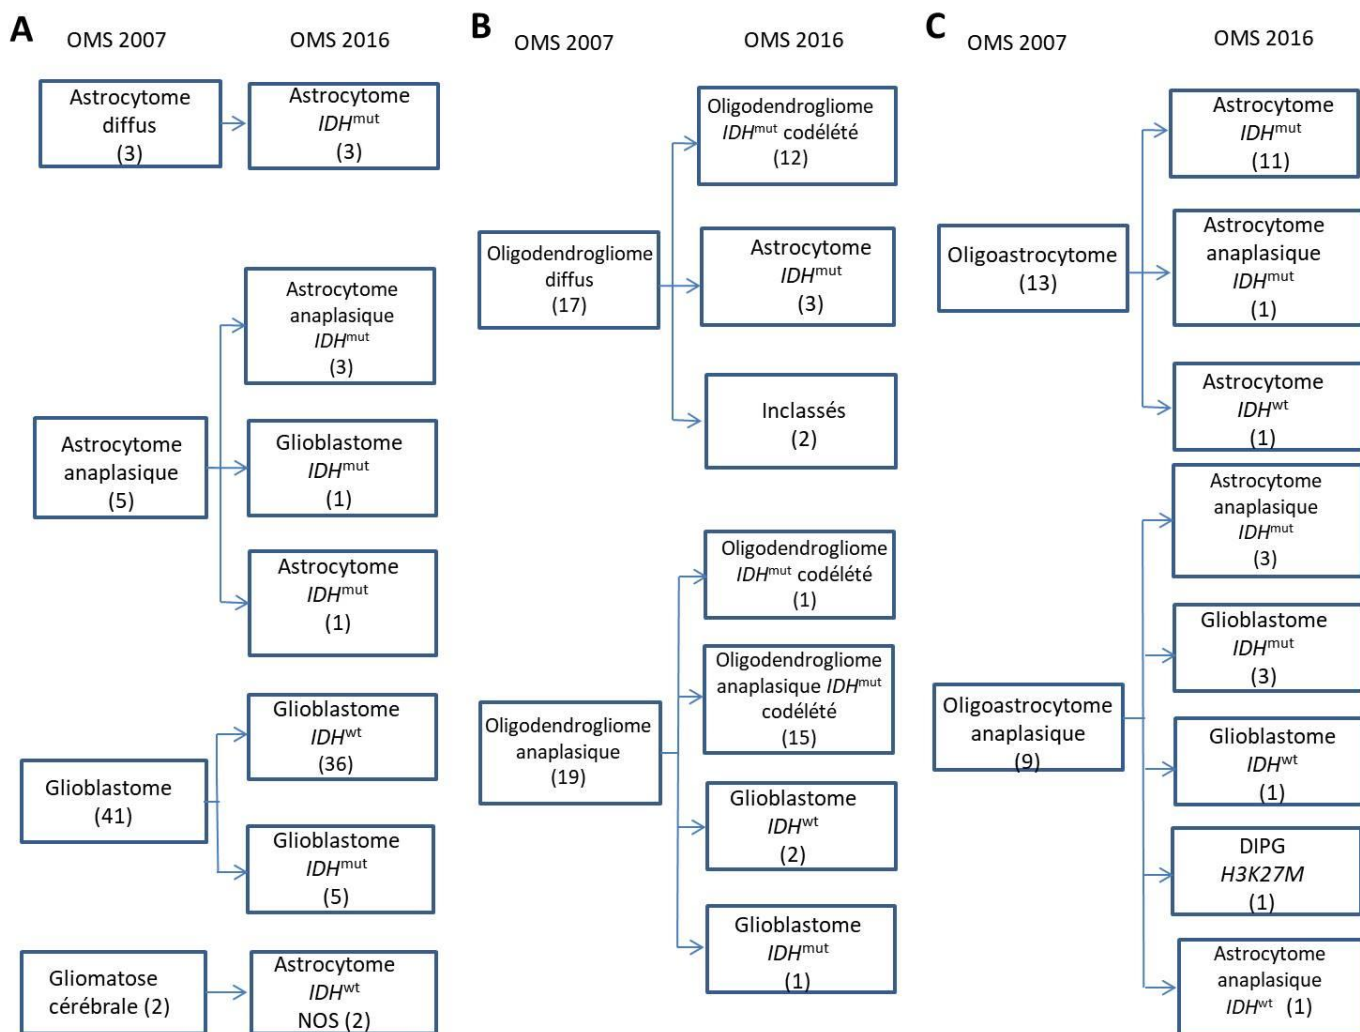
A
OMS 2007
OMS 2016

Astrocytome diffus (3)
Astrocytome $IDH^{mut}$ (3)

Astrocytome anaplasique (5)
Astrocytome anaplasique $IDH^{mut}$ (3)
Glioblastome $IDH^{mut}$ (1)
Astrocytome $IDH^{mut}$ (1)

Glioblastome (41)
Glioblastome $IDH^{wt}$ (36)
Glioblastome $IDH^{mut}$ (5)

Gliomatose cérébrale (2)
Astrocytome $IDH^{wt}$ NOS (2)

B
OMS 2007
OMS 2016

Oligodendrogliome diffus (17)
Oligodendrogliome $IDH^{mut}$ codélété (12)
Astrocytome $IDH^{mut}$ (3)
Inclassés (2)

Oligodendrogliome anaplasique (19)
Oligodendrogliome $IDH^{mut}$ codélété (1)
Oligodendrogliome anaplasique $IDH^{mut}$ codélété (15)
Glioblastome $IDH^{wt}$ (2)
Glioblastome $IDH^{mut}$ (1)

C
OMS 2007
OMS 2016

Oligoastrocytome (13)
Astrocytome $IDH^{mut}$ (11)
Astrocytome anaplasique $IDH^{mut}$ (1)
Astrocytome $IDH^{wt}$ (1)

Oligoastrocytome anaplasique (9)
Astrocytome anaplasique $IDH^{mut}$ (3)
Glioblastome $IDH^{mut}$ (3)
Glioblastome $IDH^{wt}$ (1)
DIPG H3K27M (1)
Astrocytome anaplasique $IDH^{wt}$ (1)